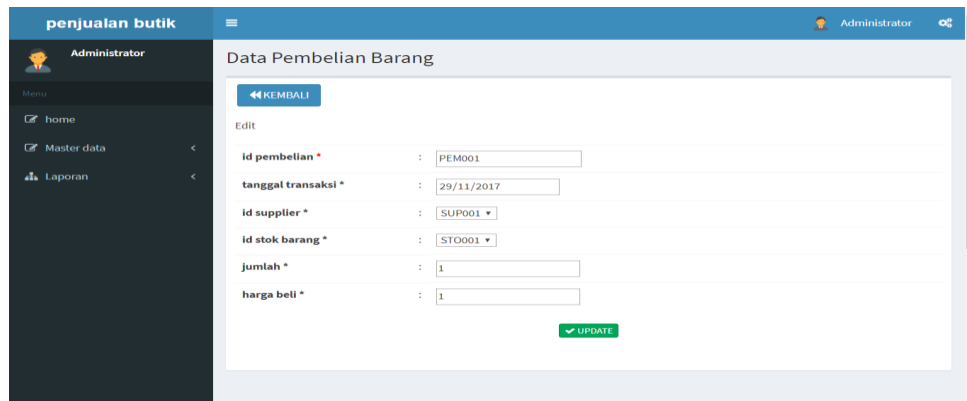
penjualan butik

Administrator

Administrator

Menu

home

Master data

Laporan

Data Pembelian Barang

KEMBALI

Edit

| | | |
|---|---|---|
| id pembelian * | : | PEM001 |
| tanggal transaksi * | : | 29/11/2017 |
| id supplier * | : | SUP001 |
| id stok barang * | : | STO001 |
| jumlah * | : | 1 |
| harga beli * | : | 1 |

UPDATE